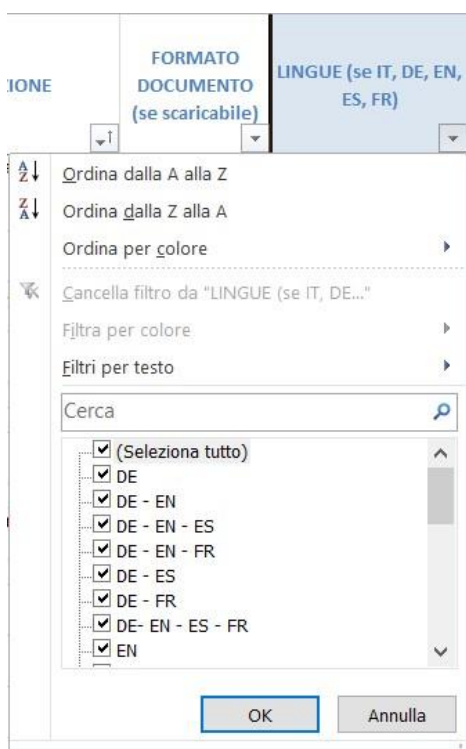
IONE

FORMATO DOCUMENTO (se scaricabile)

LINGUE (se IT, DE, EN, ES, FR)

Ordina dalla A alla Z

Ordina dalla Z alla A

Ordina per colore

Cancella filtro da "LINGUE (se IT, DE..."

Filtra per colore

Filtri per testo

Cerca

(Seleziona tutto)
DE
DE - EN
DE - EN - ES
DE - EN - FR
DE - ES
DE - FR
DE- EN - ES - FR
EN

OK

Annulla